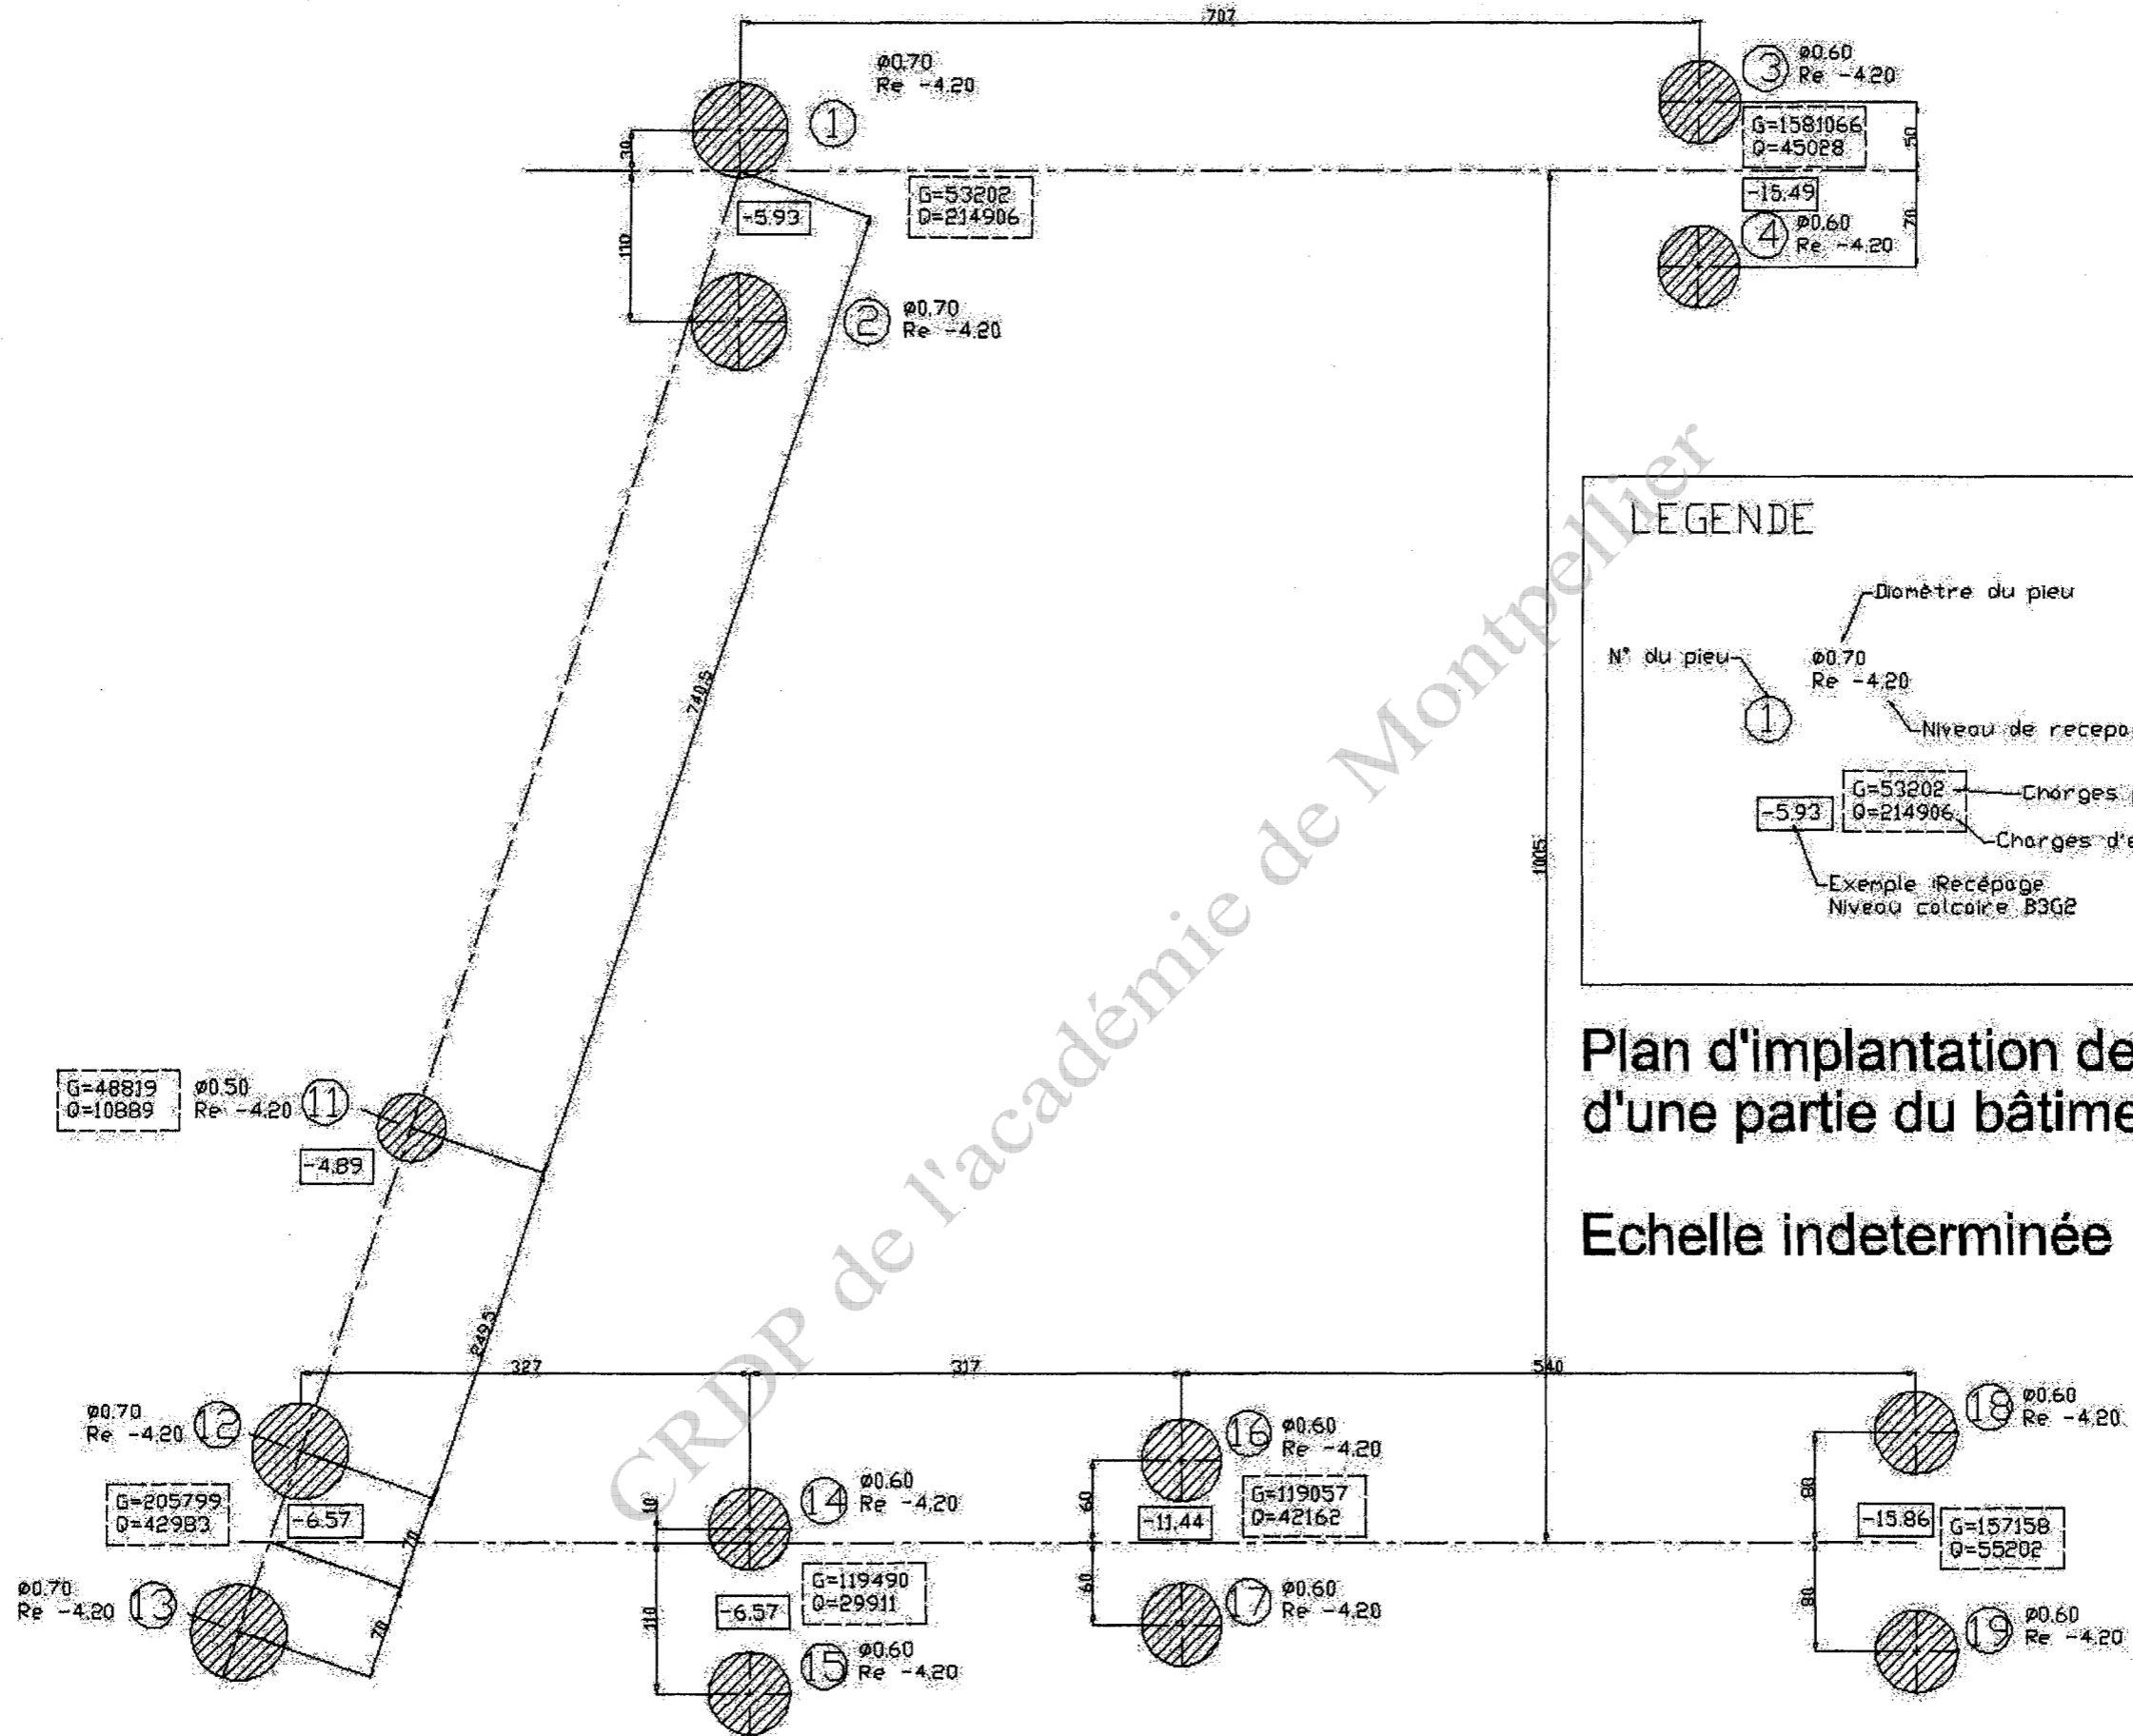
707

ø0.70
Re -4.20
1

ø0.60
Re -4.20
3

G=1581066
Q=45028

50

30

G=53202
Q=214906

-5.93

-15.49

ø0.60
Re -4.20
4

70

110

ø0.70
Re -4.20
2

LEGENDE

Diomètre du pieu

N° du pieu
ø0.70
Re -4.20
1

Niveau de recepa

G=53202
Q=214906
-5.93
Chorges
Chorges d'e

Exemple Recépage
Niveau calcaire B3G2

740.5

1005

Plan d'implantation de
d'une partie du bâtime

Echelle indeterminée

G=48819
Q=10889
ø0.50
Re -4.20
11

-4.89

249.5

327

317

540

ø0.70
Re -4.20
12

16
ø0.60
Re -4.20

18
ø0.60
Re -4.20

G=205799
Q=42983

-6.57

14
ø0.60
Re -4.20

10

60

G=119057
Q=42162

-11.44

80

-15.86

G=157158
Q=55202

70

ø0.70
Re -4.20
13

G=119490
Q=29911

-6.57

110

60

17
ø0.60
Re -4.20

80

70

15
ø0.60
Re -4.20

19
ø0.60
Re -4.20

CRDP de l'académie de Montpellier